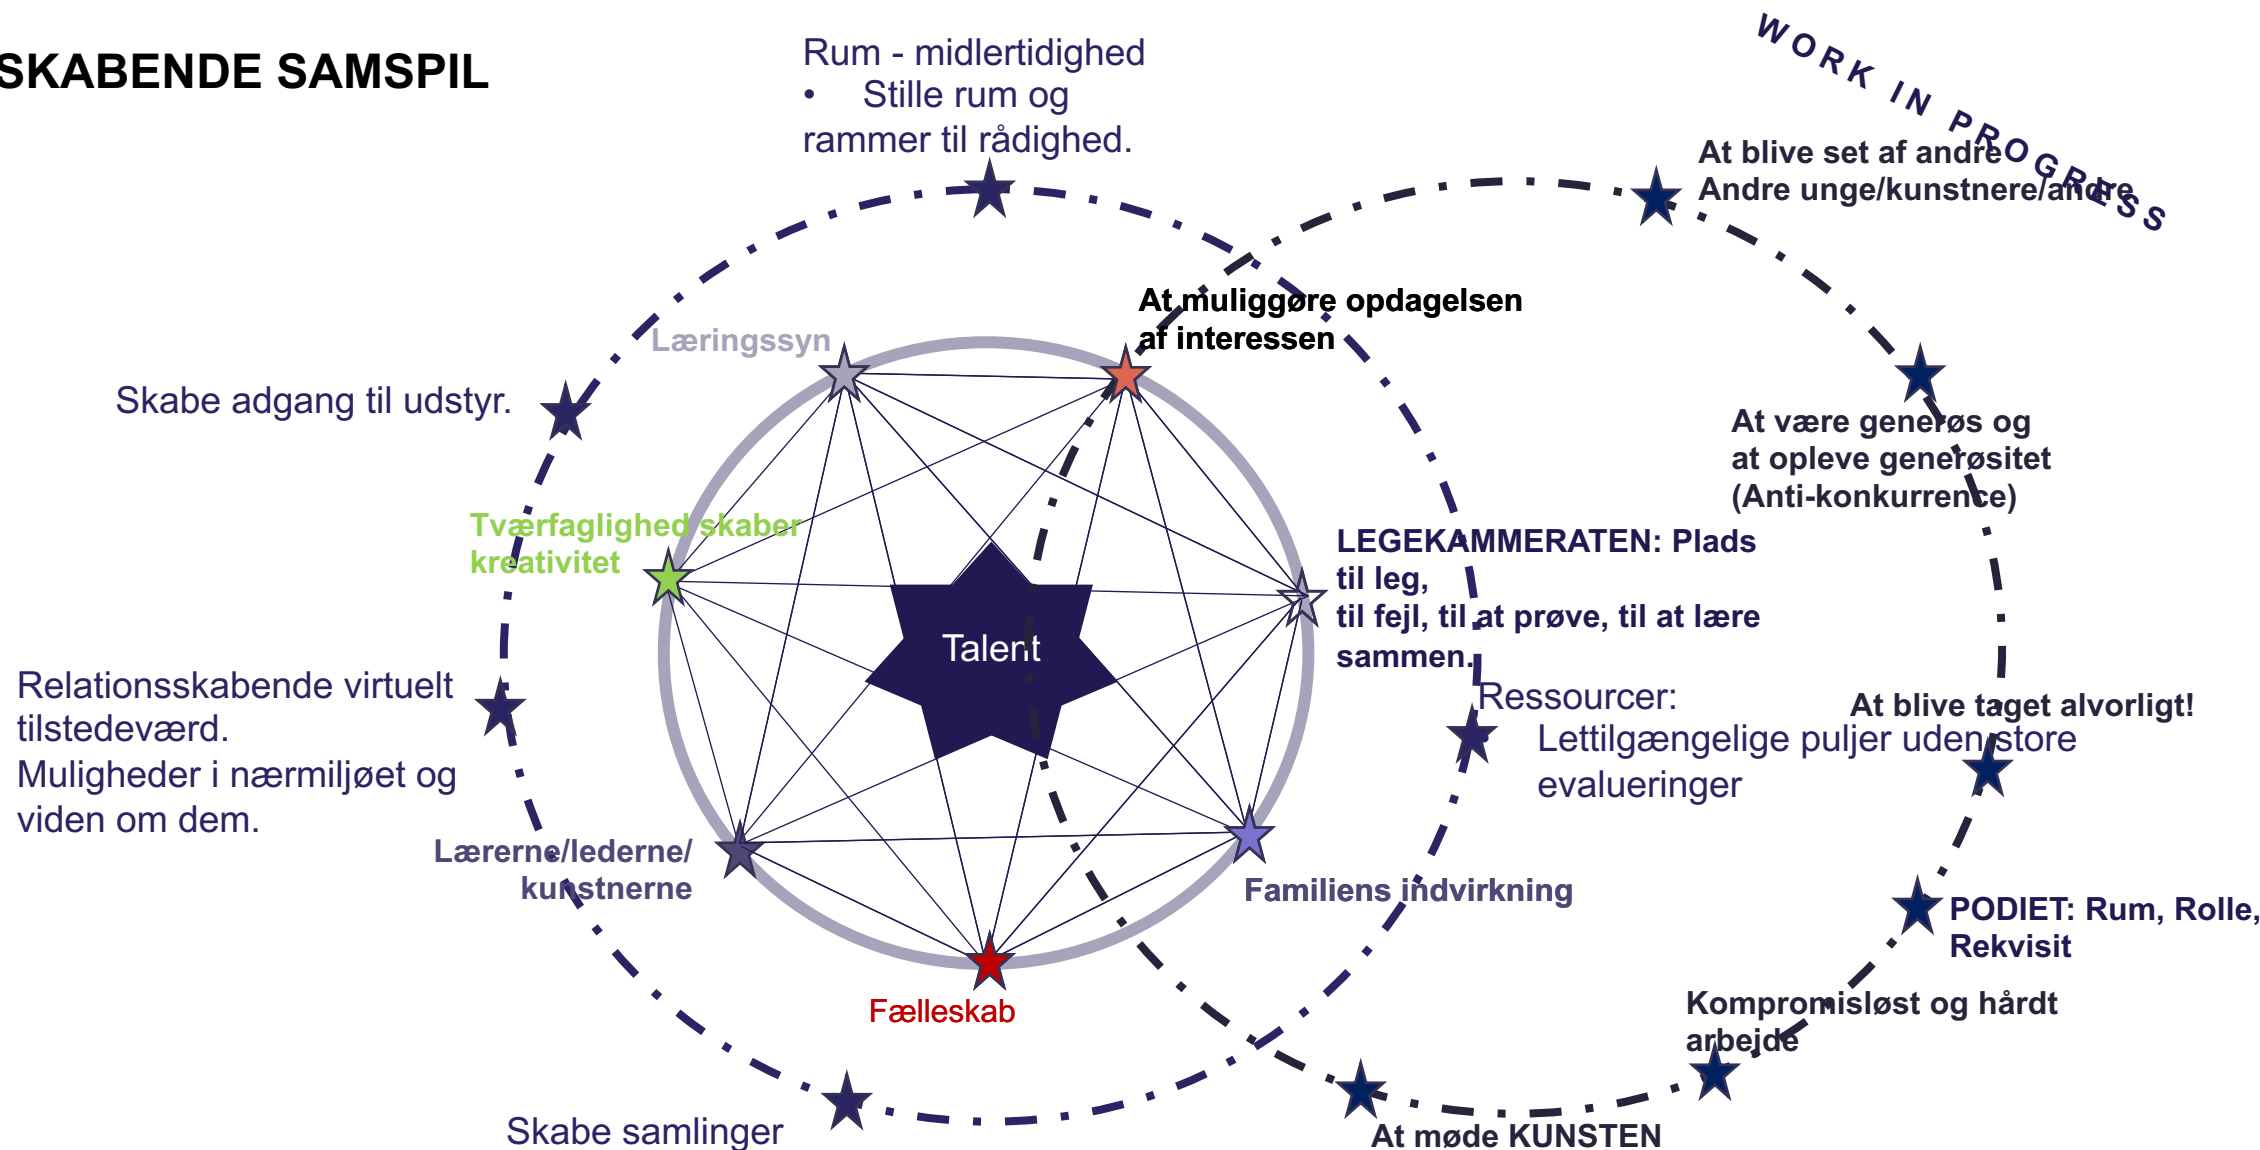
SKABENDE SAMSPIL

Rum - midlertidighed
• Stille rum og rammer til rådighed.

WORK IN PROGRESS

At blive set af andre
Andre unge/kunstnere/andre

At muliggøre opdagelsen af interessen

Læringssyn

Skabe adgang til udstyr.

At være generøs og at opleve generøsitet (Anti-konkurrence)

Tværfaglighed skaber kreativitet

LEGEKAMMERATEN: Plads til leg, til fejl, til at prøve, til at lære sammen.

Talent

Ressourcer:
Lettilgængelige puljer uden store evalueringer

At blive taget alvorligt!

Relationsskabende virtuelt tilstedeværd.
Muligheder i nærmiljøet og viden om dem.

Lærerne/lederne/kunstnerne

Familiens indvirkning

PODIET: Rum, Rolle, Rekvisit

Fælleskab

Kompromisløst og hårdt arbejde

Skabe samlinger

At møde KUNSTEN